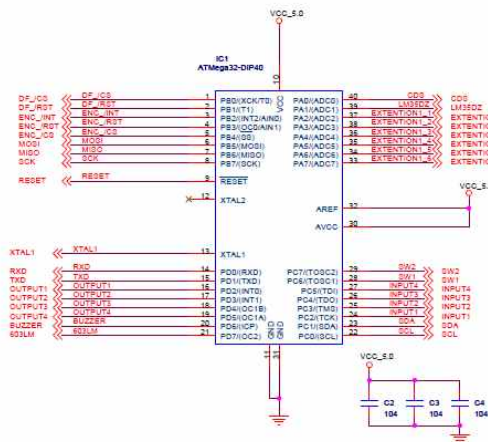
VCC_5.0

IC1
ATMega32-DIP40

10

| DF_/CS | DF_/CS | 1 | PB0(XCK/T0) | PA0(ADC0) | 40 | CDS | CDS |
|---|---|---|---|---|---|---|---|
| DF_/RST | DF_/RST | 2 | PB1(T1) | PA1(ADC1) | 39 | LM35DZ | LM35DZ |
| ENC_/INT | ENC_/INT | 3 | PB2(INT2/AIN0) | PA2(ADC2) | 38 | EXTENTION1_1 | EXTENTIO |
| ENC_/RST | ENC_/RST | 4 | PB3(OC0/AIN1) | PA3(ADC3) | 37 | EXTENTION1_2 | EXTENTIO |
| ENC_/CS | ENC_/CS | 5 | PB4(SS) | PA4(ADC4) | 36 | EXTENTION1_3 | EXTENTIO |
| MOSI | MOSI | 6 | PB5(MOSI) | PA5(ADC5) | 35 | EXTENTION1_4 | EXTENTIO |
| MISO | MISO | 7 | PB6(MISO) | PA6(ADC6) | 34 | EXTENTION1_5 | EXTENTIO |
| SCK | SCK | 8 | PB7(SCK) | PA7(ADC7) | 33 | EXTENTION1_6 | EXTENTIO |

RESET RESET 9 RESET

12 XTAL2

VCC_5.

AREF 32

AVCC 30

XTAL1 XTAL1 13 XTAL1

| RXD | RXD | 14 | PD0(RXD) | PC7(TOSC2) | 29 | SW2 | SW2 |
|---|---|---|---|---|---|---|---|
| TXD | TXD | 15 | PD1(TXD) | PC6(TOSC1) | 28 | SW1 | SW1 |
| OUTPUT1 | OUTPUT1 | 16 | PD2(INT0) | PC5(TDI) | 27 | INPUT4 | INPUT4 |
| OUTPUT2 | OUTPUT2 | 17 | PD3(INT1) | PC4(TDO) | 26 | INPUT3 | INPUT3 |
| OUTPUT3 | OUTPUT3 | 18 | PD4(OC1B) | PC3(TMS) | 25 | INPUT2 | INPUT2 |
| OUTPUT4 | OUTPUT4 | 19 | PD5(OC1A) | PC2(TCK) | 24 | INPUT1 | INPUT1 |
| BUZZER | BUZZER | 20 | PD6(ICP) | PC1(SDA) | 23 | SDA | SDA |
| 603LM | 603LM | 21 | PD7(OC2) | PC0(SCL) | 22 | SCL | SCL |

11 31

VCC_5.0

C2 104
C3 104
C4 104